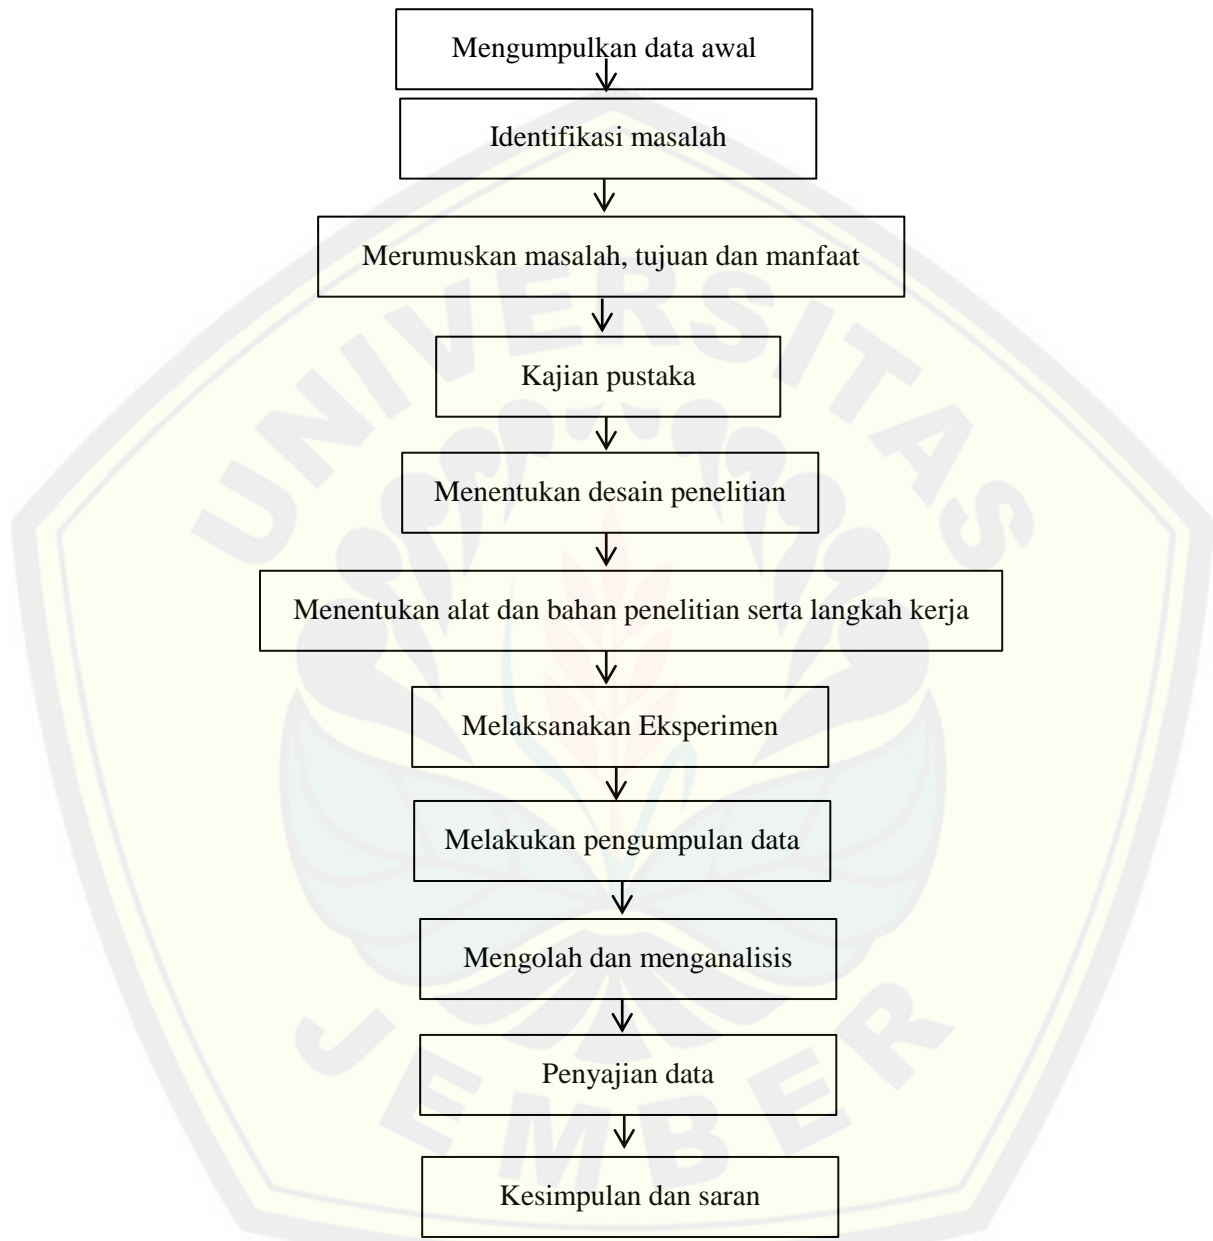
Mengumpulkan data awal

Identifikasi masalah

Merumuskan masalah, tujuan dan manfaat

Kajian pustaka

Menentukan desain penelitian

Menentukan alat dan bahan penelitian serta langkah kerja

Melaksanakan Eksperimen

Melakukan pengumpulan data

Mengolah dan menganalisis

Penyajian data

Kesimpulan dan saran

UNIVERSITAS JEMBER